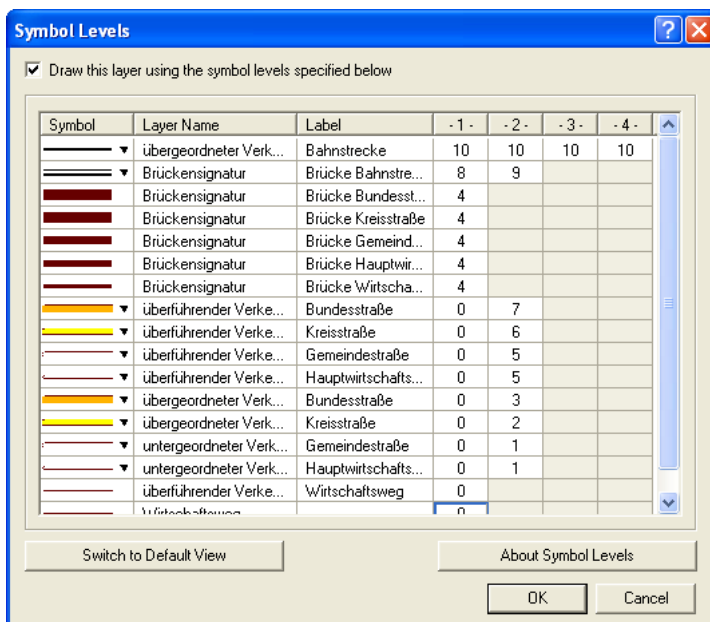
Symbol Levels

Draw this layer using the symbol levels specified below

| Symbol | Layer Name | Label | - 1 - | - 2 - | - 3 - | - 4 - |
|---|---|---|---|---|---|---|
| ▼ | übergeordneter Verk... | Bahnstrecke | 10 | 10 | 10 | 10 |
| ▼ | Brückensignatur | Brücke Bahnstre... | 8 | 9 | | |
| | Brückensignatur | Brücke Bundesst... | 4 | | | |
| | Brückensignatur | Brücke Kreisstraße | 4 | | | |
| | Brückensignatur | Brücke Gemeind... | 4 | | | |
| | Brückensignatur | Brücke Hauptwir... | 4 | | | |
| | Brückensignatur | Brücke Wirtscha... | 4 | | | |
| ▼ | überführender Verke... | Bundesstraße | 0 | 7 | | |
| ▼ | überführender Verke... | Kreisstraße | 0 | 6 | | |
| ▼ | überführender Verke... | Gemeindestraße | 0 | 5 | | |
| ▼ | überführender Verke... | Hauptwirtschafts... | 0 | 5 | | |
| ▼ | übergeordneter Verk... | Bundesstraße | 0 | 3 | | |
| ▼ | übergeordneter Verk... | Kreisstraße | 0 | 2 | | |
| ▼ | untergeordneter Verk... | Gemeindestraße | 0 | 1 | | |
| ▼ | untergeordneter Verk... | Hauptwirtschafts... | 0 | 1 | | |
| | überführender Verke... | Wirtschaftsweg | 0 | | | |
| | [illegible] | | 0 | | | |

Switch to Default View

About Symbol Levels

OK

Cancel